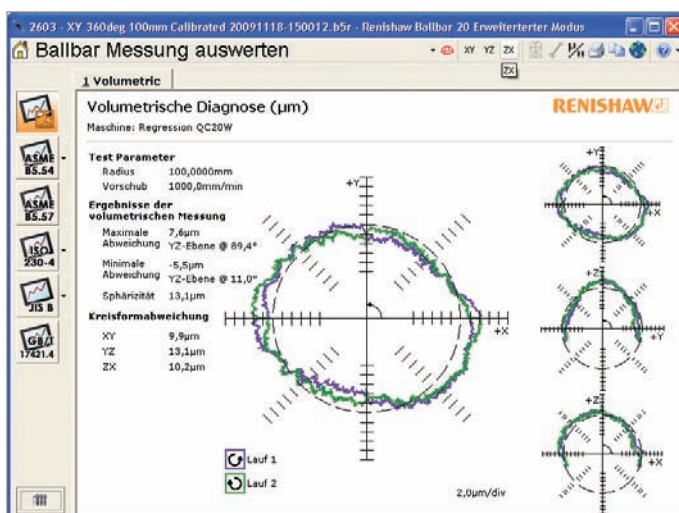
2603 - XY 360deg 100mm Calibrated 20091118-150012.b5r - Renishaw Ballbar 20 Erweiterterter Modus

Ballbar Messung auswerten

XY YZ ZX

ZX

1 Volumetric

ASME B5.54

ASME B5.57

ISO 230-4

JIS B

GB/T 17421.4

Volumetrische Diagnose (µm)

Maschine: Regression QC20W

RENISHAW

Test Parameter

Radius 100,0000mm

Vorschub 1000,0mm/min

Ergebnisse der volumetrischen Messung

Maximale Abweichung 7,6µm YZ-Ebene @ 89,4°

Minimale Abweichung -5,5µm YZ-Ebene @ 11,0°

Sphärizität 13,1µm

Kreisformabweichung

XY 9,9µm

YZ 13,1µm

ZX 10,2µm

+Y

+X

+Y

+X

+Z

+Y

+Z

+X

Lauf 1

Lauf 2

2,0µm/div